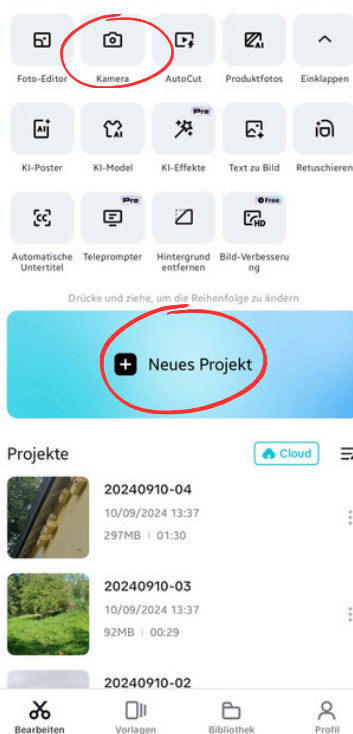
Foto-Editor
Kamera
AutoCut
Produktfotos
Einklappen

KI-Poster
KI-Model
Pro
KI-Effekte
Text zu Bild
Retuschieren

Automatische Untertitel
Pro
Teleprompter
Hintergrund entfernen
Free
Bild-Verbesserung

Drücke und ziehe, um die Reihenfolge zu ändern

Neues Projekt

Projekte
Cloud

20240910-04
10/09/2024 13:37
297MB | 01:30

20240910-03
10/09/2024 13:37
92MB | 00:29

20240910-02

Bearbeiten
Vorlagen
Bibliothek
Profil